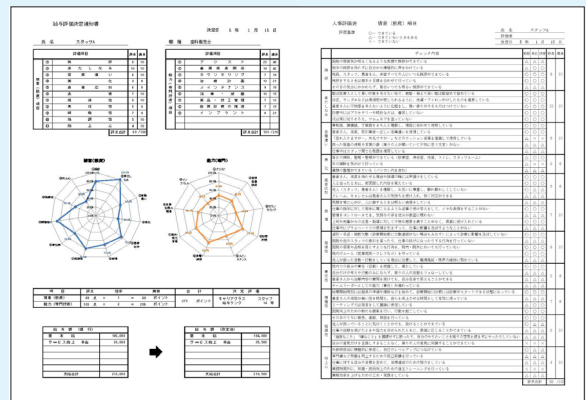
給与評価決定通知書

決定日　5年　1月　15日

氏名　スタッフA

職種　歯科衛生士

人事評価表

項目（前期）3回目

評価基準

◎…できている
○…できているときもある
△…できていない

氏名　スタッフA

評価者

決定日　5年　1月　15日

チェック内容

評価点数　評価

賃金（現在）

賃金（評価結果）

昇給額

基本給

サービス向上

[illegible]